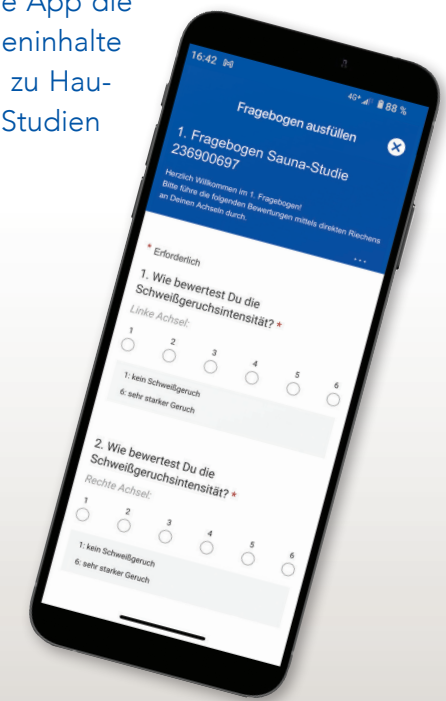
e App die
eninhalte
zu Hau-
Studien

16:42
4G+ 88 %
Fragebogen ausfüllen
1. Fragebogen Sauna-Studie 236900697
Herzlich Willkommen im 1. Fragebogen! Bitte führe die folgenden Bewertungen mittels direkten Riechens an Deinen Achseln durch.
...
* Erforderlich
1. Wie bewertest Du die Schweißgeruchsintensität? *
Linke Achsel:
1 2 3 4 5 6
1: kein Schweißgeruch
6: sehr starker Geruch
2. Wie bewertest Du die Schweißgeruchsintensität? *
Rechte Achsel:
1 2 3 4 5 6
1: kein Schweißgeruch
6: sehr starker Geruch